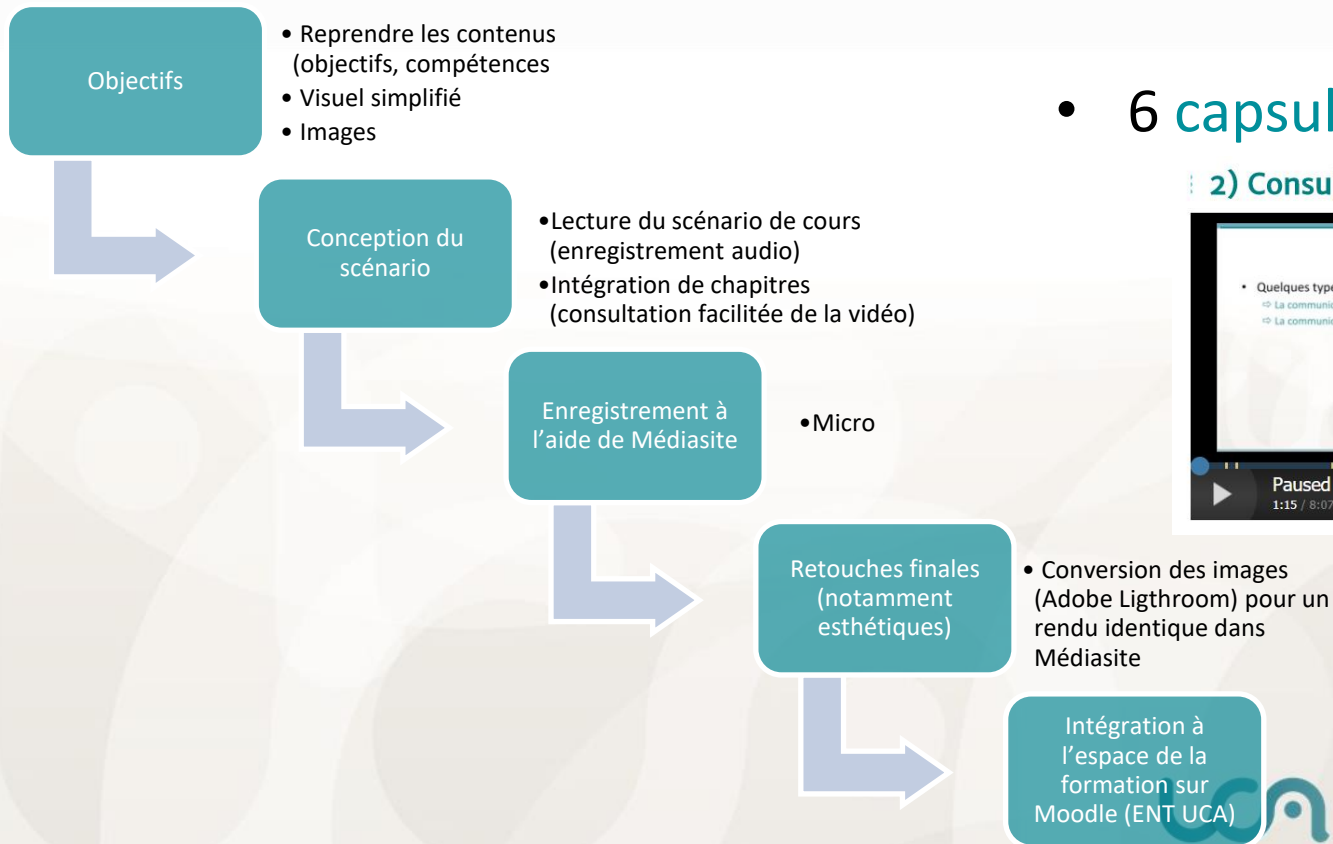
Objectifs

• Reprendre les contenus (objectifs, compétences
• Visuel simplifié
• Images

Conception du scénario

•Lecture du scénario de cours (enregistrement audio)
•Intégration de chapitres (consultation facilitée de la vidéo)

Enregistrement à l'aide de Médiasite

•Micro

Retouches finales (notamment esthétiques)

• Conversion des images (Adobe Ligthroom) pour un rendu identique dans Médiasite

Intégration à l'espace de la formation sur Moodle (ENT UCA)

• 6 capsul

2) Consu

• Quelques type
⇨ La communic
⇨ La communic

Paused
1:15 / 8:07